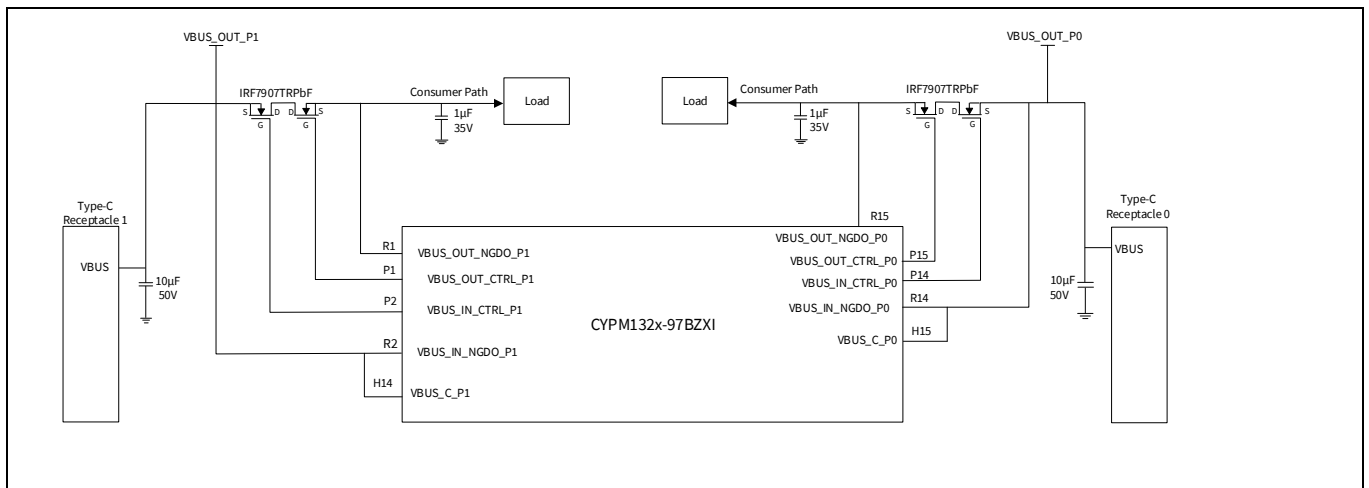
VBUS_OUT_P1

IRF7907TRPbF

S D D S
G G

Consumer Path

Load

1µF
35V

Type-C
Receptacle 1

VBUS

10µF
50V

R1 VBUS_OUT_NGDO_P1

P1 VBUS_OUT_CTRL_P1

P2 VBUS_IN_CTRL_P1

R2 VBUS_IN_NGDO_P1

H14 VBUS_C_P1

CYPM132x-97BZXI

VBUS_OUT_P0

Load

Consumer Path

1µF
35V

IRF7907TRPbF

S D D S
G G

R15

VBUS_OUT_NGDO_P0

P15 VBUS_OUT_CTRL_P0

P14 VBUS_IN_CTRL_P0

R14 VBUS_IN_NGDO_P0

H15 VBUS_C_P0

Type-C
Receptacle 0

VBUS

10µF
50V